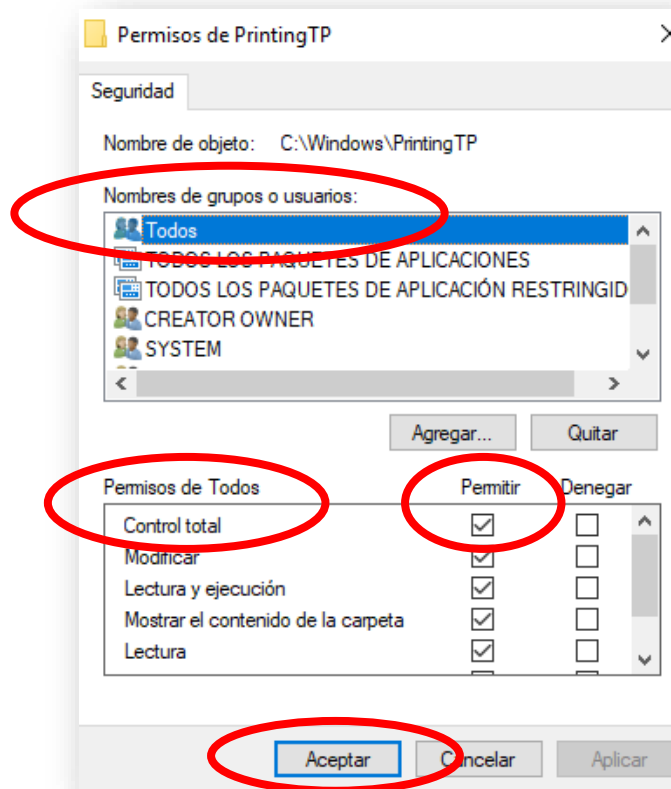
Permisos de PrintingTP

Seguridad

Nombre de objeto: C:\Windows\PrintingTP

Nombres de grupos o usuarios:

Todos
TODOS LOS PAQUETES DE APLICACIONES
TODOS LOS PAQUETES DE APLICACIÓN RESTRINGID
CREATOR OWNER
SYSTEM

Agregar... Quitar

| Permisos de Todos | Permitir | Denegar |
|---|---|---|
| Control total | ☑ | ☐ |
| Modificar | ☑ | ☐ |
| Lectura y ejecución | ☑ | ☐ |
| Mostrar el contenido de la carpeta | ☑ | ☐ |
| Lectura | ☑ | ☐ |

Aceptar Cancelar Aplicar